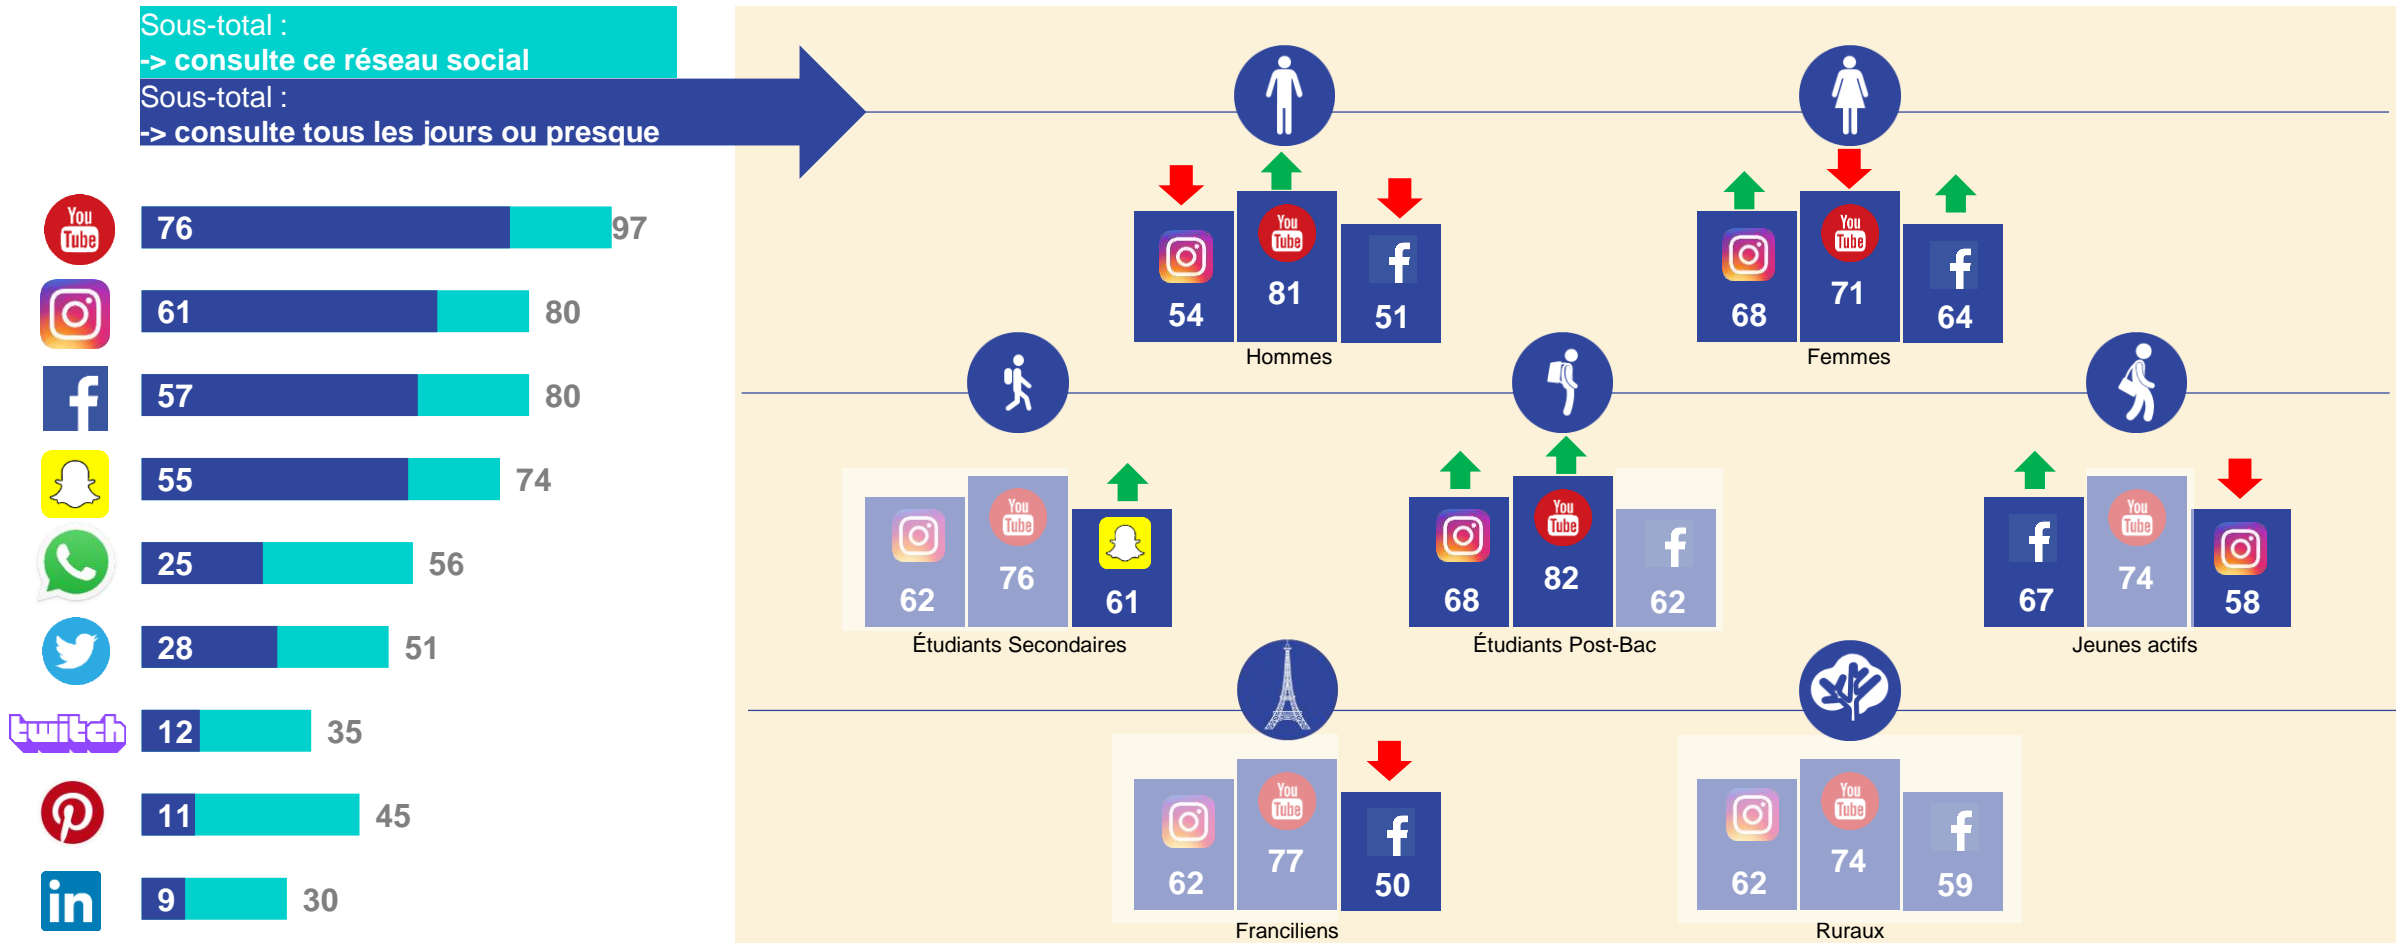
Sous-total :
-> consulte ce réseau social
Sous-total :
-> consulte tous les jours ou presque

You Tube 76 97
61 80
57 80
55 74
25 56
28 51
twitch 12 35
11 45
in 9 30

You Tube
54 81 51
Hommes

You Tube
68 71 64
Femmes

You Tube
62 76 61
Étudiants Secondaires

You Tube
68 82 62
Étudiants Post-Bac

You Tube
67 74 58
Jeunes actifs

You Tube
62 77 50
Franciliens

You Tube
62 74 59
Ruraux